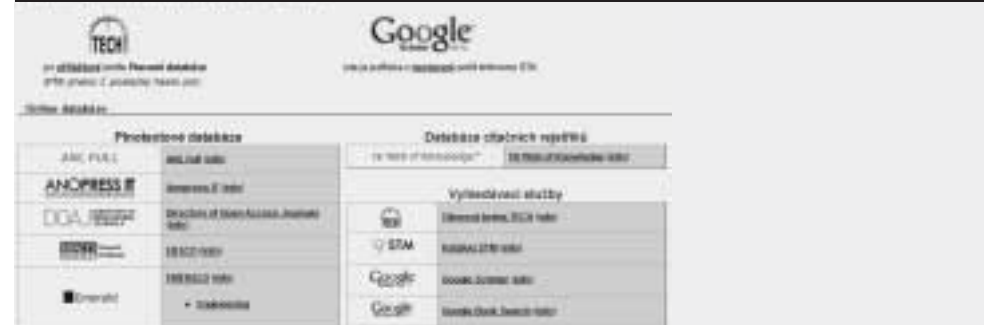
TECH

Google

Seznam databází

Plnotextové databáze

| | |
|---|---|
| ABC FULL | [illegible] |
| ANOPRESS IT | Anopress IT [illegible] |
| DOAJ | Directory of Open Access Journals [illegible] |
| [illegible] | EBSCO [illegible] |
| Emerald | EMERALD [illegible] |
| | • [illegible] |

Databáze citačních rejstříků

| | |
|---|---|
| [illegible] | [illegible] |

Vyhledávací služby

| | |
|---|---|
| | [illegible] |
| STM | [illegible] |
| Google | Google Scholar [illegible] |
| Google | Google Book Search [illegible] |